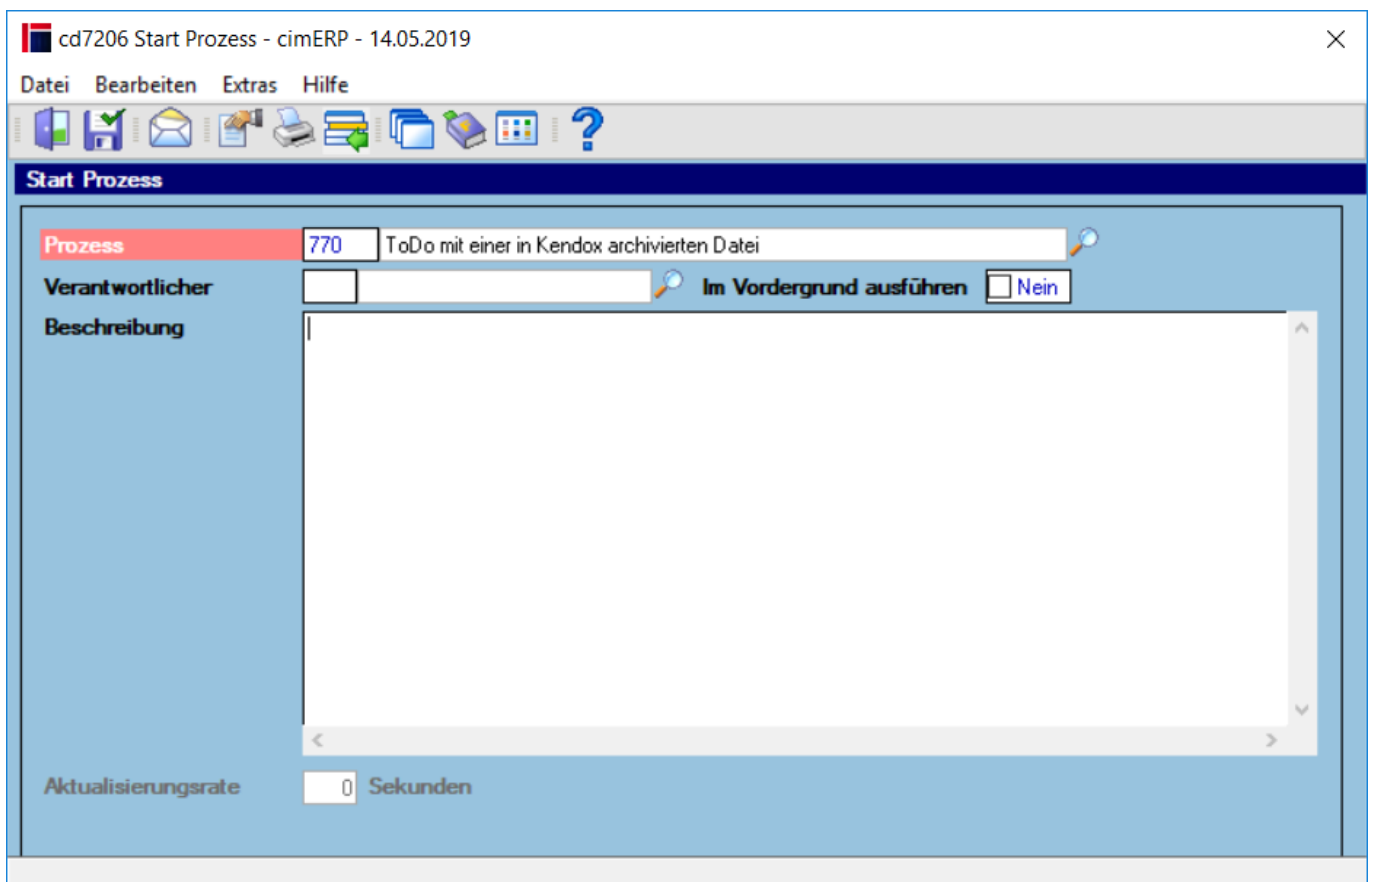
cd7206 Start Prozess - cimERP - 14.05.2019

Datei Bearbeiten Extras Hilfe

Start Prozess

Prozess 770 ToDo mit einer in Kendox archivierten Datei

Verantwortlicher Im Vordergrund ausführen Nein

Beschreibung

Aktualisierungsrate 0 Sekunden